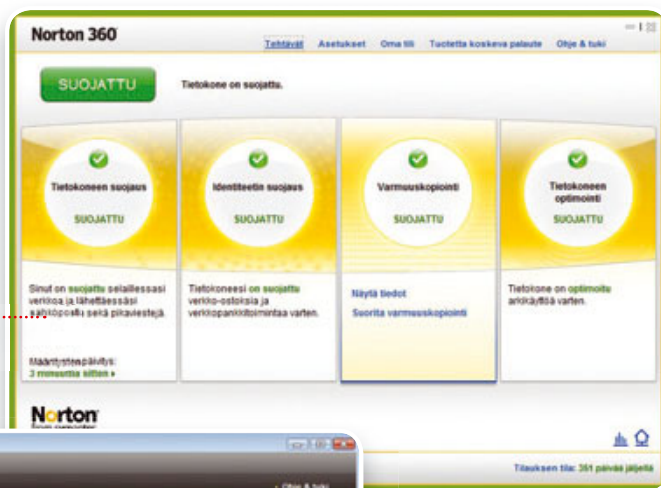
Norton 360

Tehtävät Asetukset Oma tili Tuotetta koskeva palaute Ohje & tuki

SUOJATTU

Tietokone on suojattu.

Tietokoneen suojaus

SUOJATTU

Identiteetin suojaus

SUOJATTU

Varmuuskopiointi

SUOJATTU

Tietokoneen optimointi

SUOJATTU

Sinut on suojattu selaillessasi verkkoa ja lähettäessäsi sähköposteja sekä pikaviestejä.

Määritystenpäivitys:
3 minuuttia sitten »

Tietokoneesi on suojattu verkko-ostoksia ja verkkopankkitoimintaa varten.

Näytä tiedot

Suorita varmuuskopiointi

Tietokone on optimoitu arkikäyttöä varten.

Norton
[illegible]

Tilauksen tila: 351 päivää jäljellä

» Ohje & tuki